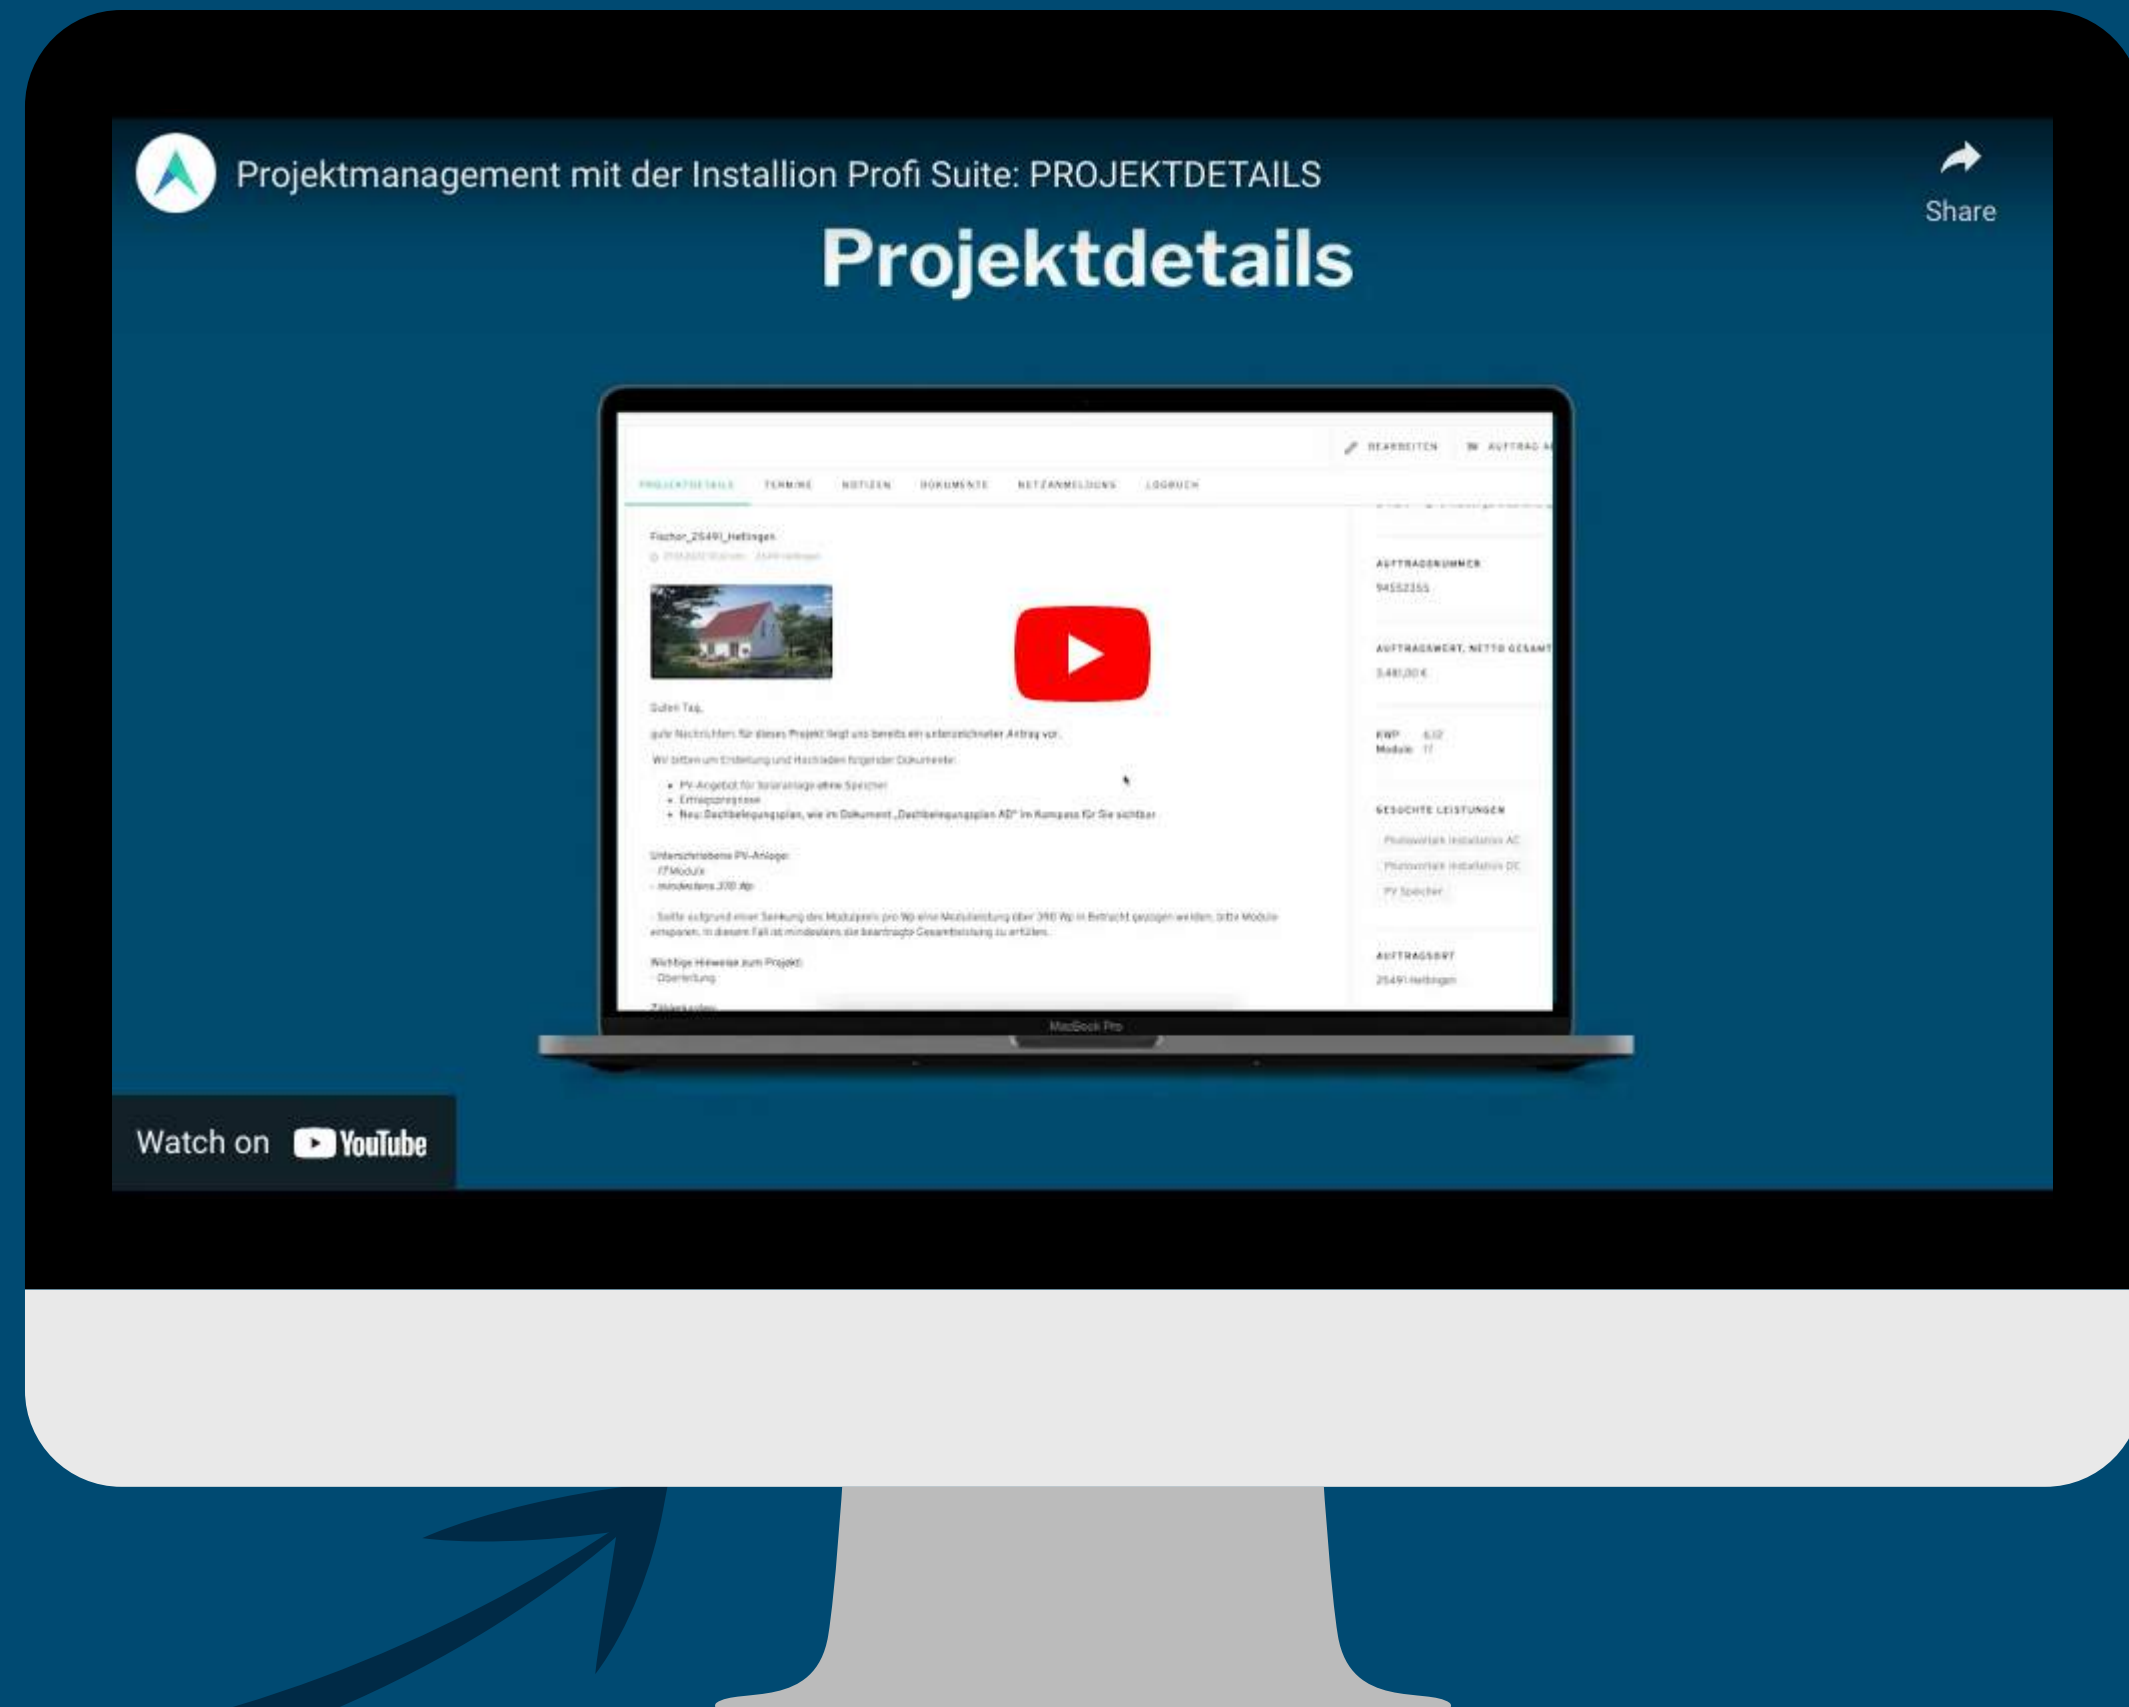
Projektmanagement mit der Installion Profi Suite: PROJEKTDETAILS

Share

Projektdetails

BEARBEITEN AUFTRAG A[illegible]

PROJEKTDETAILS TERMINE NOTIZEN DOKUMENTE NETZANMELDUNG LOGBUCH

Fischer_25491_Hetlingen

AUFTRAGSNUMMER
94552355

AUFTRAGSWERT, NETTO GESAMT
3.481,00 €

KWP 6,12
Module 17

Guten Tag,

gute Nachrichten: für dieses Projekt liegt uns bereits ein unterzeichneter Antrag vor.

Wir bitten um Erstellung und Hochladen folgender Dokumente:

• PV-Angebot für Solaranlage ohne Speicher
• Ertragsprognose
• Neu: Dachbelegungsplan, wie im Dokument „Dachbelegungsplan AD" im Kompass für Sie sichtbar

GESUCHTE LEISTUNGEN
Photovoltaik Installation AC
Photovoltaik Installation DC
PV Speicher

Unterschriebene PV-Anlage:
- 17 Module
- mindestens 370 Wp

- Sollte aufgrund einer Senkung des Modulpreis pro Wp eine Modulleistung über 390 Wp in Betracht gezogen werden, bitte Module einsparen. In diesem Fall ist mindestens die beantragte Gesamtleistung zu erfüllen.

Wichtige Hinweise zum Projekt:
- Oberleitung

AUFTRAGSORT
25491 Hetlingen

Zählerkasten

MacBook Pro

Watch on YouTube